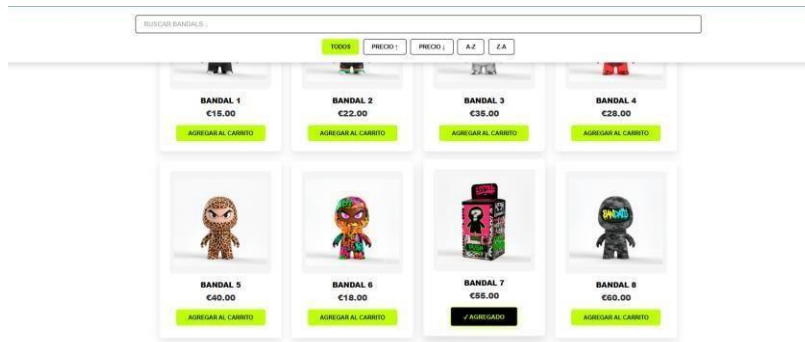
BUSCAR BANDALS...

TODOS PRECIO ↑ PRECIO ↓ A-Z Z-A

BANDAL 1
€15.00
AGREGAR AL CARRITO

BANDAL 2
€22.00
AGREGAR AL CARRITO

BANDAL 3
€35.00
AGREGAR AL CARRITO

BANDAL 4
€28.00
AGREGAR AL CARRITO

BANDAL 5
€40.00
AGREGAR AL CARRITO

BANDAL 6
€18.00
AGREGAR AL CARRITO

BANDAL 7
€55.00
✓ AGREGADO

BANDAL 8
€60.00
AGREGAR AL CARRITO